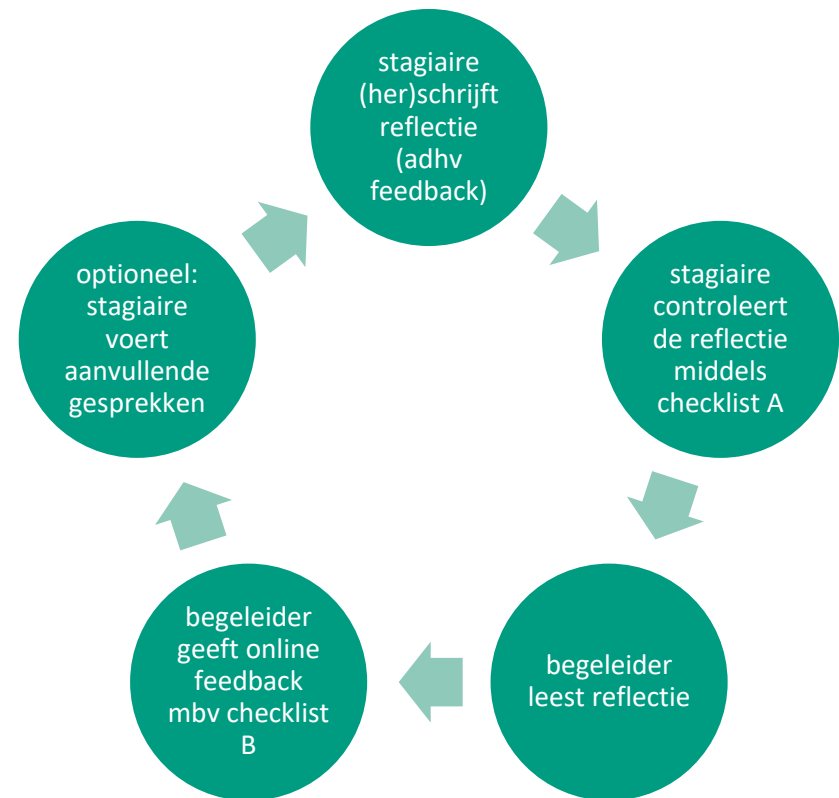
stagiaire (her)schrijft reflectie (adhv feedback)

stagiaire controleert de reflectie middels checklist A

begeleider leest reflectie

begeleider geeft online feedback mbv checklist B

optioneel: stagiaire voert aanvullende gesprekken